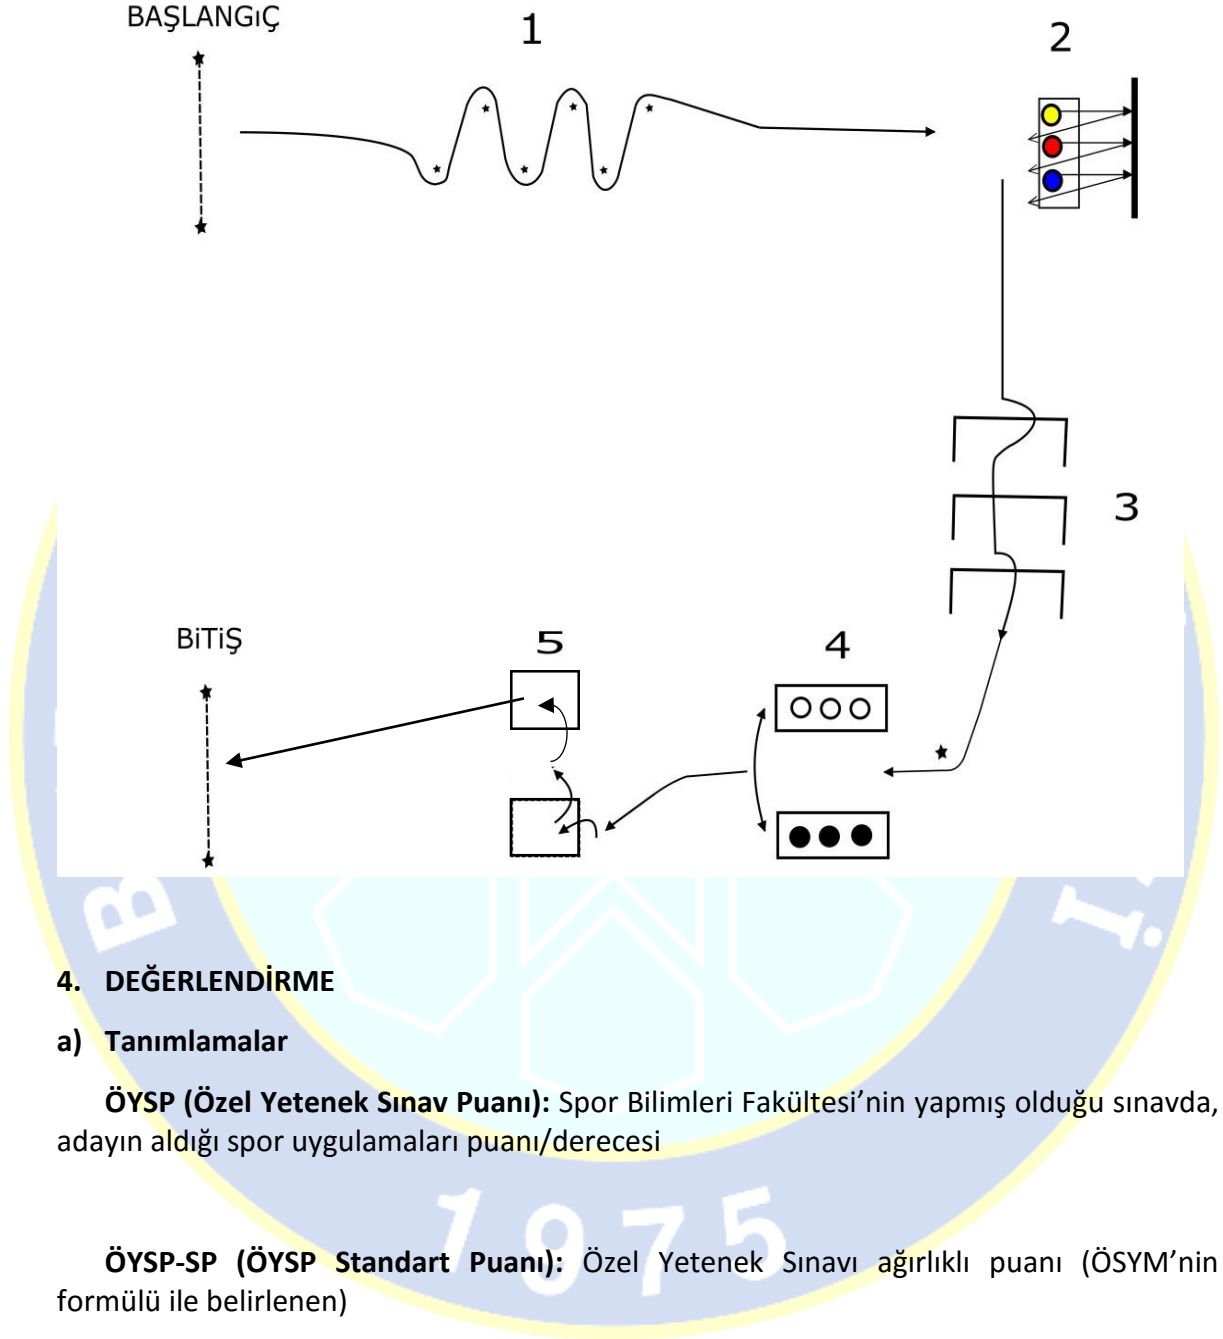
BAŞLANGıÇ

1

2

3

BiTiŞ

5

4

4. DEĞERLENDİRME

a) Tanımlamalar

ÖYSP (Özel Yetenek Sınav Puanı): Spor Bilimleri Fakültesi'nin yapmış olduğu sınavda, adayın aldığı spor uygulamaları puanı/derecesi

ÖYSP-SP (ÖYSP Standart Puanı): Özel Yetenek Sınavı ağırlıklı puanı (ÖSYM'nin formülü ile belirlenen)